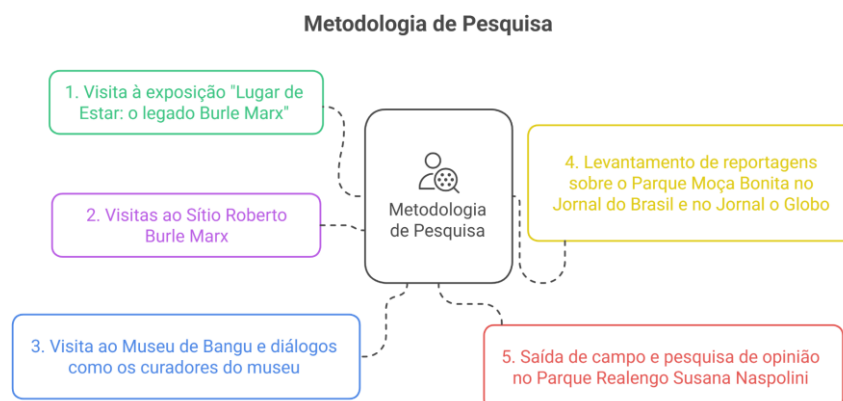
Metodologia de Pesquisa

1. Visita à exposição "Lugar de Estar: o legado Burle Marx"

2. Visitas ao Sítio Roberto Burle Marx

3. Visita ao Museu de Bangu e diálogos como os curadores do museu

Metodologia de Pesquisa

4. Levantamento de reportagens sobre o Parque Moça Bonita no Jornal do Brasil e no Jornal o Globo

5. Saída de campo e pesquisa de opinião no Parque Realengo Susana Naspolini